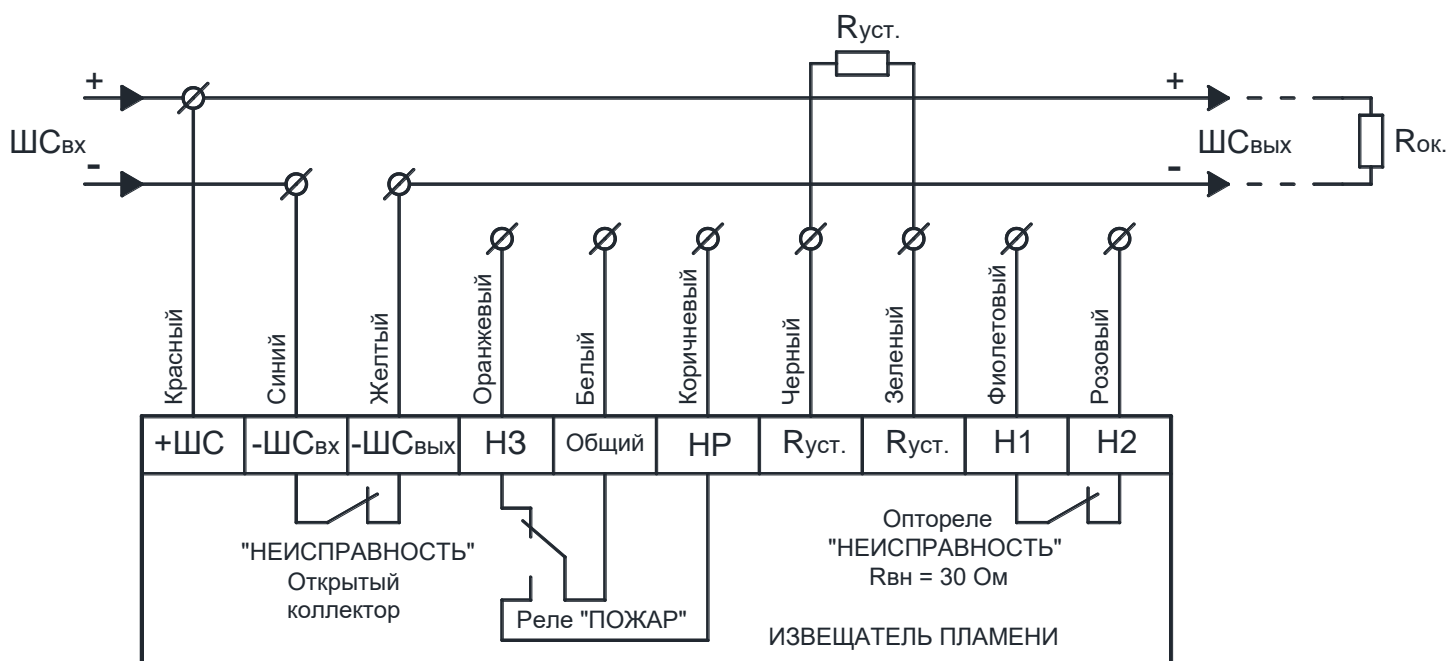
Rуст.

+

ШСвх

-

+

ШСвых

-

Rок.

Красный

Синий

Желтый

Оранжевый

Белый

Коричневый

Черный

Зеленый

Фиолетовый

Розовый

| +ШС | -ШСвх | -ШСвых | НЗ | Общий | НР | Rуст. | Rуст. | Н1 | Н2 |
|---|---|---|---|---|---|---|---|---|---|

"НЕИСПРАВНОСТЬ"
Открытый
коллектор

Реле "ПОЖАР"

Оптореле
"НЕИСПРАВНОСТЬ"
Rвн = 30 Ом

ИЗВЕЩАТЕЛЬ ПЛАМЕНИ